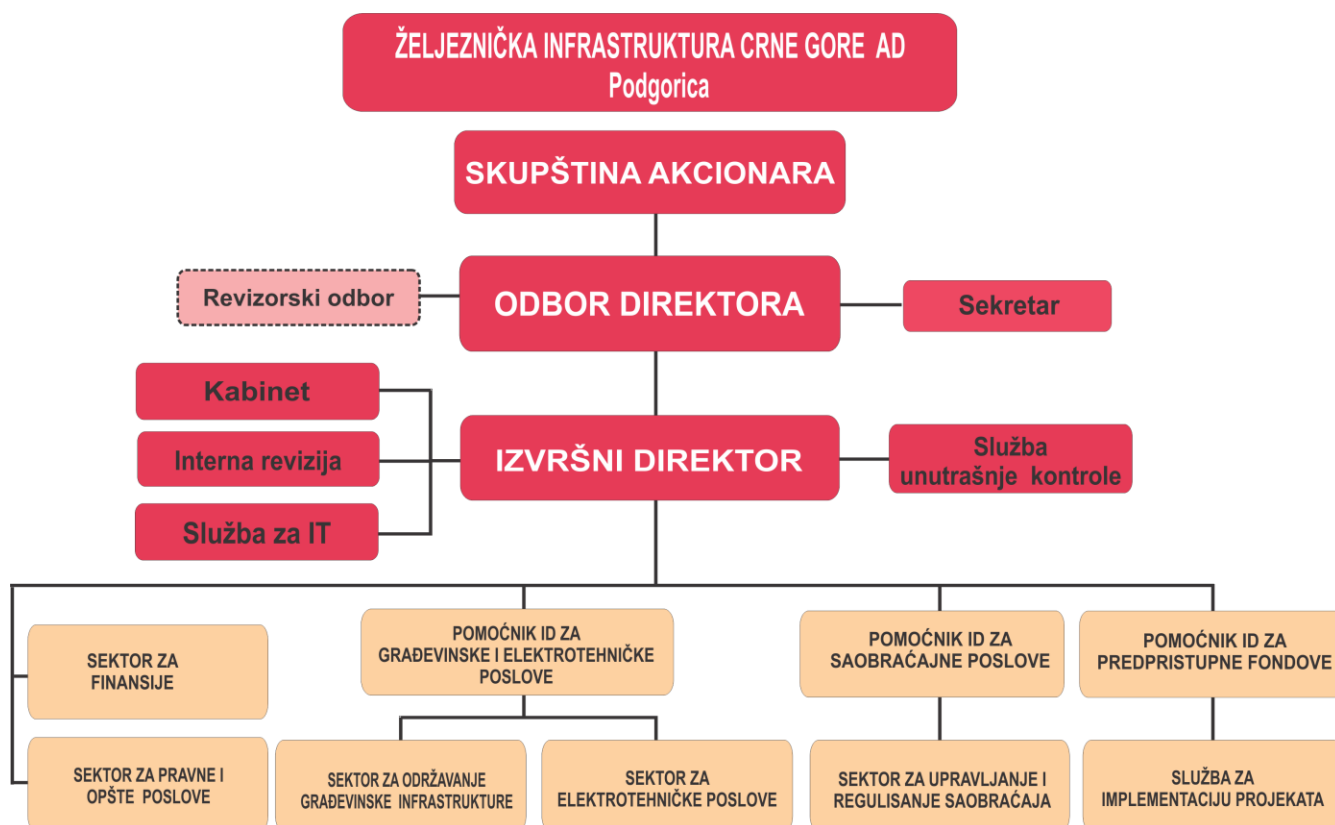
ŽELJEZNIČKA INFRASTRUKTURA CRNE GORE AD
Podgorica

SKUPŠTINA AKCIONARA

Revizorski odbor

ODBOR DIREKTORA

Sekretar

Kabinet

Interna revizija

Služba za IT

IZVRŠNI DIREKTOR

Služba unutrašnje kontrole

SEKTOR ZA FINANSIJE

SEKTOR ZA PRAVNE I OPŠTE POSLOVE

POMOĆNIK ID ZA GRAĐEVINSKE I ELEKTROTEHNIČKE POSLOVE

SEKTOR ZA ODRŽAVANJE GRAĐEVINSKE INFRASTRUKTURE

SEKTOR ZA ELEKTROTEHNIČKE POSLOVE

POMOĆNIK ID ZA SAOBRAĆAJNE POSLOVE

SEKTOR ZA UPRAVLJANJE I REGULISANJE SAOBRAĆAJA

POMOĆNIK ID ZA PREDPRISTUPNE FONDOVE

SLUŽBA ZA IMPLEMENTACIJU PROJEKATA